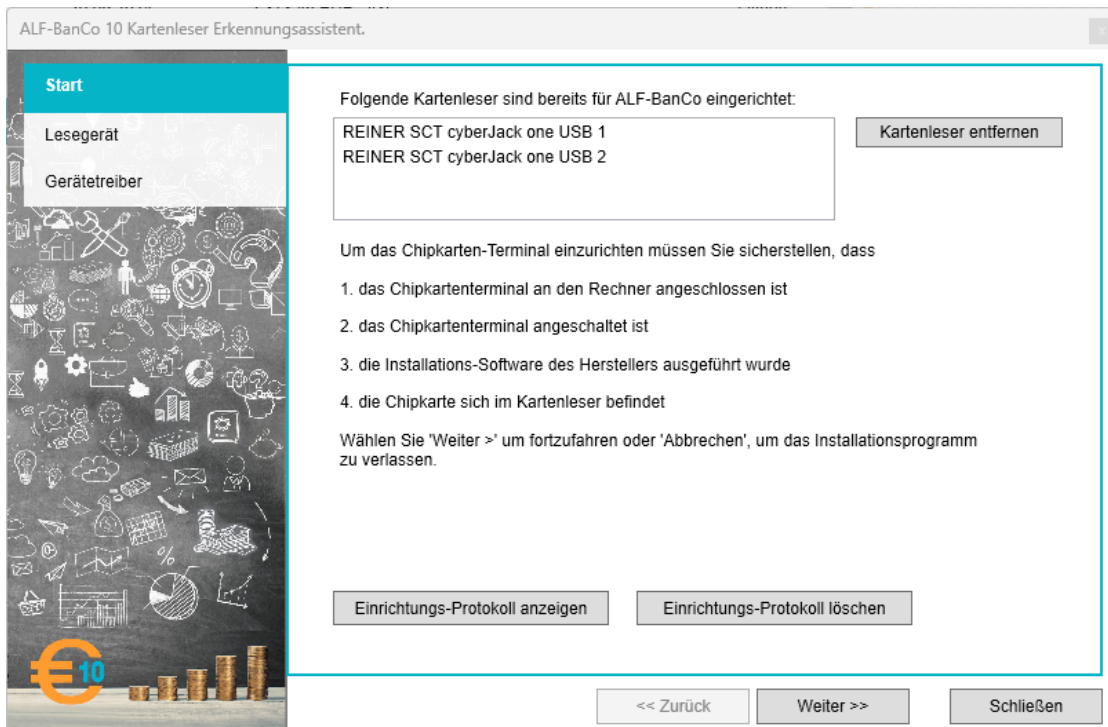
ALF-BanCo 10 Kartenleser Erkennungsassistent.

Start

Lesegerät

Gerätetreiber

Folgende Kartenleser sind bereits für ALF-BanCo eingerichtet:

REINER SCT cyberJack one USB 1
REINER SCT cyberJack one USB 2

Kartenleser entfernen

Um das Chipkarten-Terminal einzurichten müssen Sie sicherstellen, dass

1. das Chipkartenterminal an den Rechner angeschlossen ist

2. das Chipkartenterminal angeschaltet ist

3. die Installations-Software des Herstellers ausgeführt wurde

4. die Chipkarte sich im Kartenleser befindet

Wählen Sie 'Weiter >' um fortzufahren oder 'Abbrechen', um das Installationsprogramm zu verlassen.

Einrichtungs-Protokoll anzeigen

Einrichtungs-Protokoll löschen

€10

<< Zurück

Weiter >>

Schließen